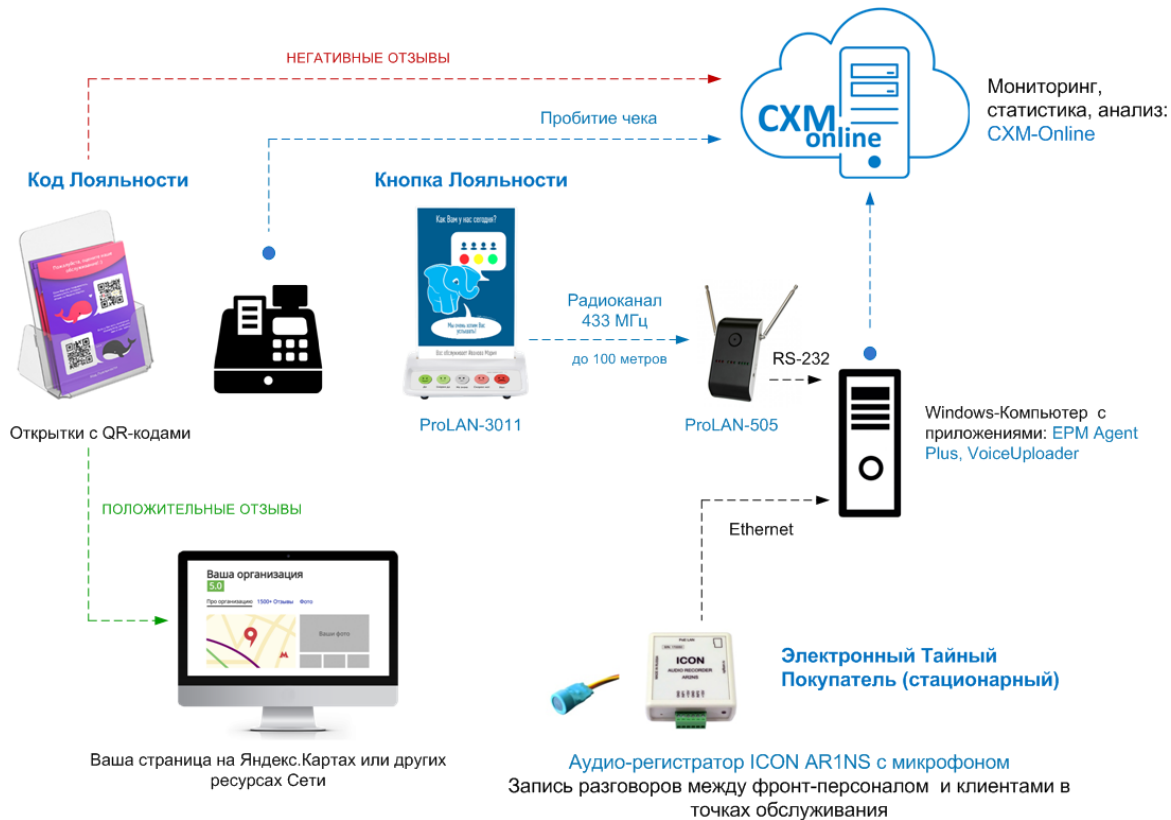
НЕГАТИВНЫЕ ОТЗЫВЫ

Пробитие чека

CXM online

Мониторинг, статистика, анализ: CXM-Online

Код Лояльности

Кнопка Лояльности

Как Вам у нас сегодня?

Радиоканал 433 МГц

до 100 метров

RS-232

Открытки с QR-кодами

ProLAN-3011

ProLAN-505

Windows-Компьютер с приложениями: EPM Agent Plus, VoiceUploader

ПОЛОЖИТЕЛЬНЫЕ ОТЗЫВЫ

Ethernet

Ваша организация

5.0

Про организацию 1500+ Отзывы Фото

Ваше фото

ICON

Электронный Тайный Покупатель (стационарный)

Ваша страница на Яндекс.Картах или других ресурсах Сети

Аудио-регистратор ICON AR1NS с микрофоном

Запись разговоров между фронт-персоналом и клиентами в точках обслуживания